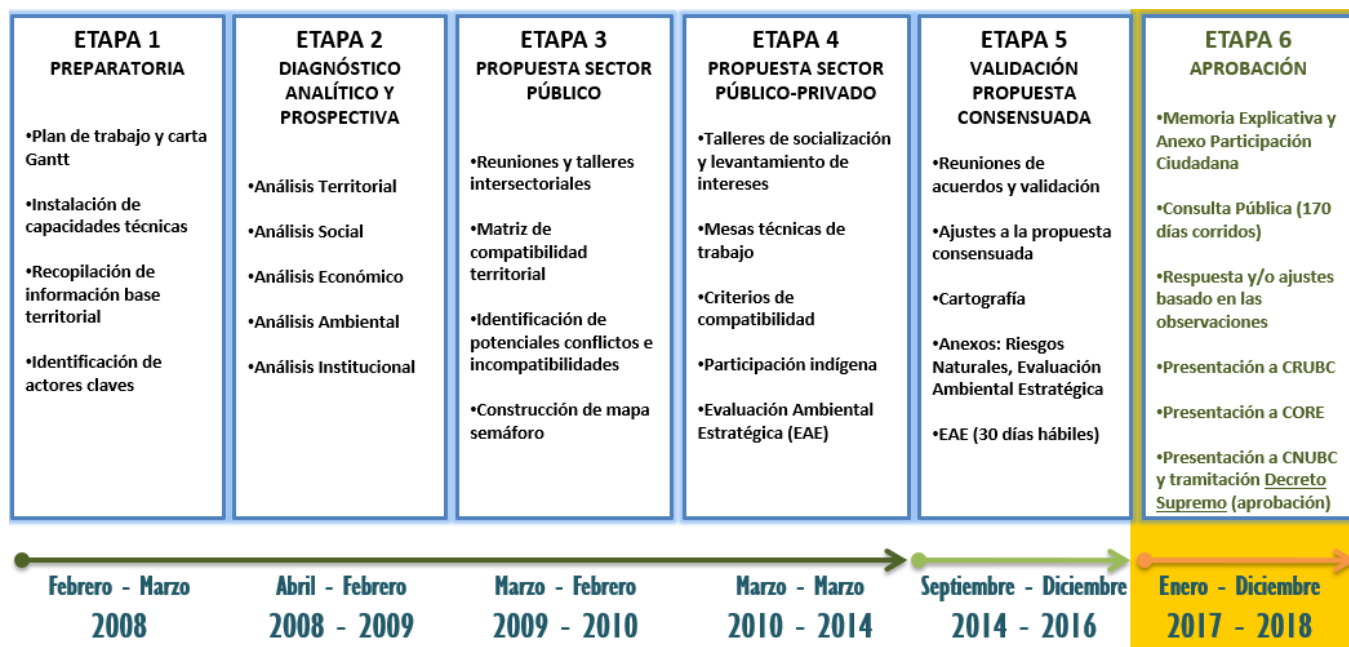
ETAPA 1
PREPARATORIA

•Plan de trabajo y carta Gantt

•Instalación de capacidades técnicas

•Recopilación de información base territorial

•Identificación de actores claves

ETAPA 2
DIAGNÓSTICO ANALÍTICO Y PROSPECTIVA

•Análisis Territorial

•Análisis Social

•Análisis Económico

•Análisis Ambiental

•Análisis Institucional

ETAPA 3
PROPUESTA SECTOR PÚBLICO

•Reuniones y talleres intersectoriales

•Matriz de compatibilidad territorial

•Identificación de potenciales conflictos e incompatibilidades

•Construcción de mapa semáforo

ETAPA 4
PROPUESTA SECTOR PÚBLICO-PRIVADO

•Talleres de socialización y levantamiento de intereses

•Mesas técnicas de trabajo

•Criterios de compatibilidad

•Participación indígena

•Evaluación Ambiental Estratégica (EAE)

ETAPA 5
VALIDACIÓN PROPUESTA CONSENSUADA

•Reuniones de acuerdos y validación

•Ajustes a la propuesta consensuada

•Cartografía

•Anexos: Riesgos Naturales, Evaluación Ambiental Estratégica

•EAE (30 días hábiles)

ETAPA 6
APROBACIÓN

•Memoria Explicativa y Anexo Participación Ciudadana

•Consulta Pública (170 días corridos)

•Respuesta y/o ajustes basado en las observaciones

•Presentación a CRUBC

•Presentación a CORE

•Presentación a CNUBC y tramitación Decreto Supremo (aprobación)

Febrero - Marzo
2008

Abril - Febrero
2008 - 2009

Marzo - Febrero
2009 - 2010

Marzo - Marzo
2010 - 2014

Septiembre - Diciembre
2014 - 2016

Enero - Diciembre
2017 - 2018